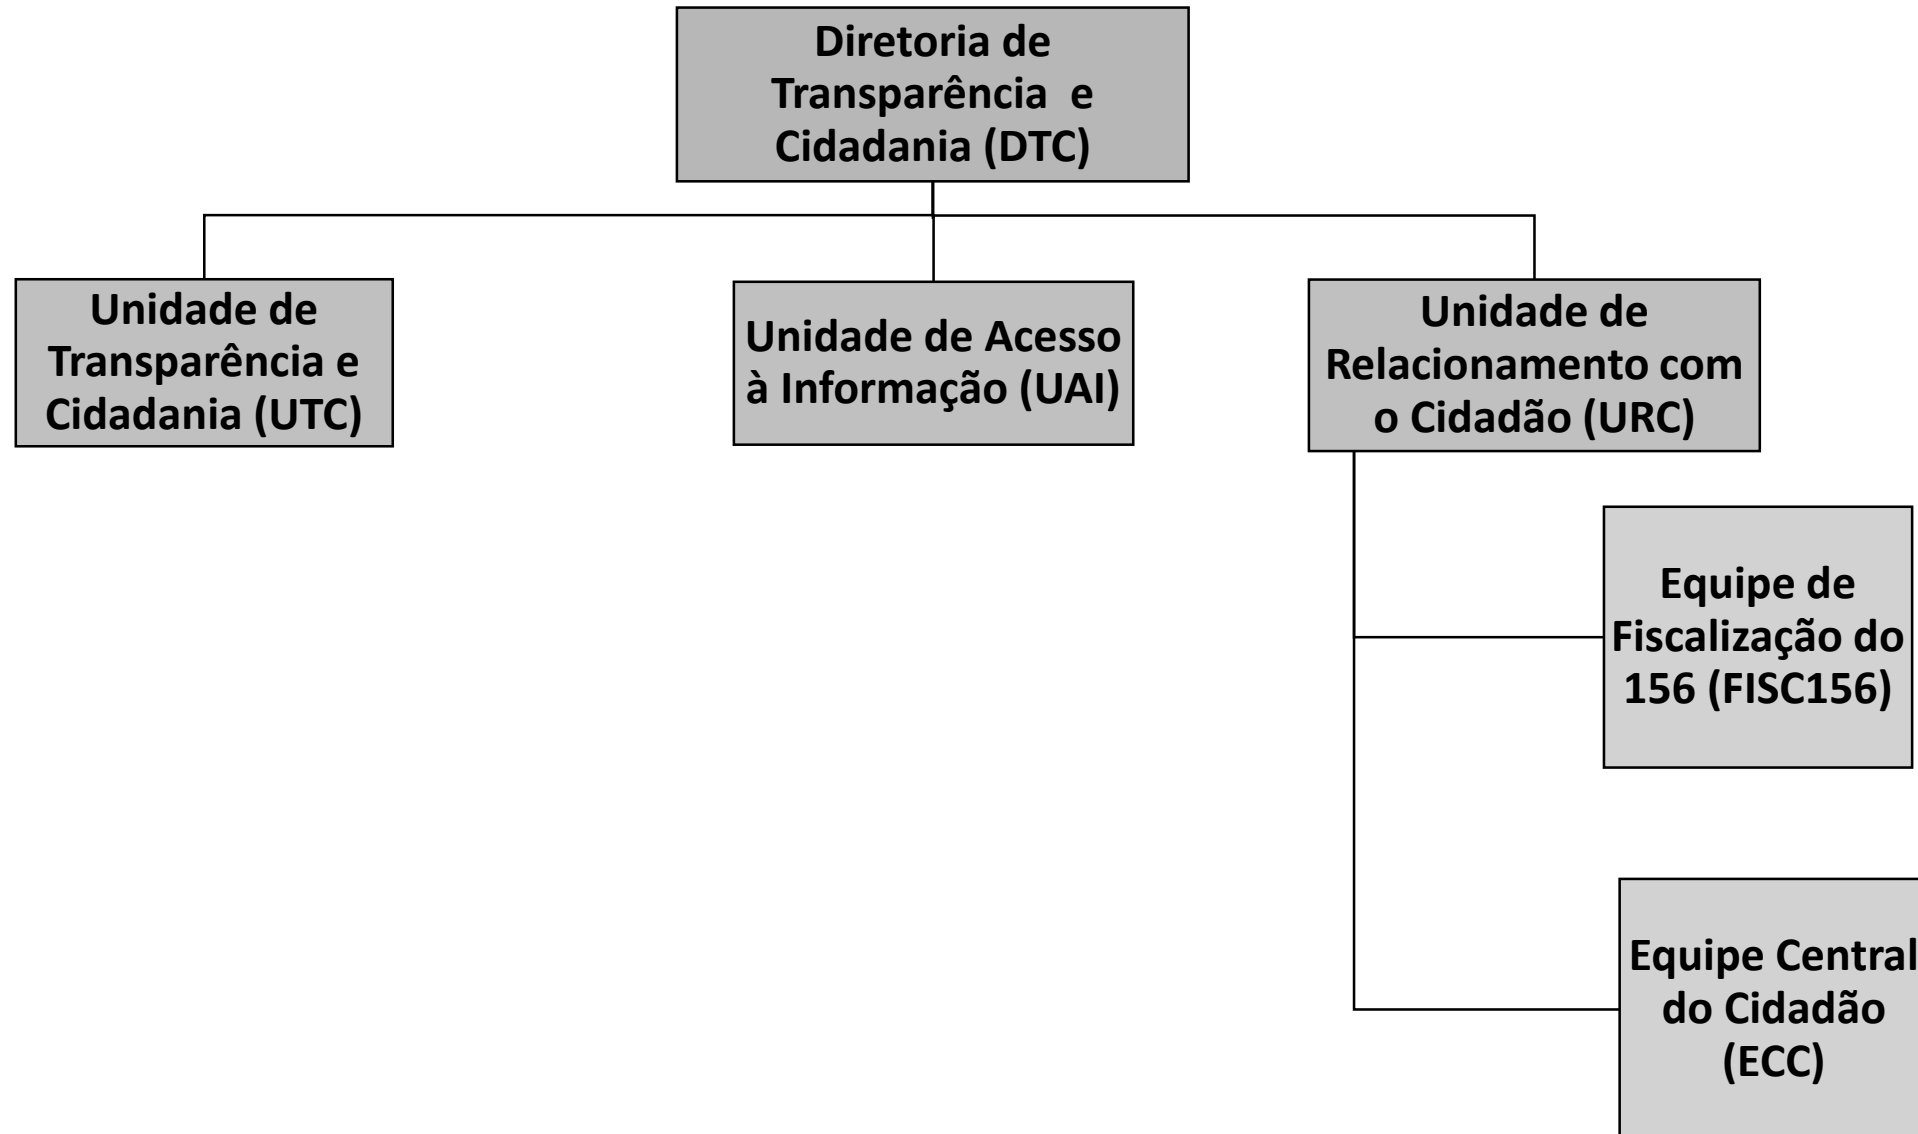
Diretoria de Transparência e Cidadania (DTC)

Unidade de Transparência e Cidadania (UTC)

Unidade de Acesso à Informação (UAI)

Unidade de Relacionamento com o Cidadão (URC)

Equipe de Fiscalização do 156 (FISC156)

Equipe Central do Cidadão (ECC)